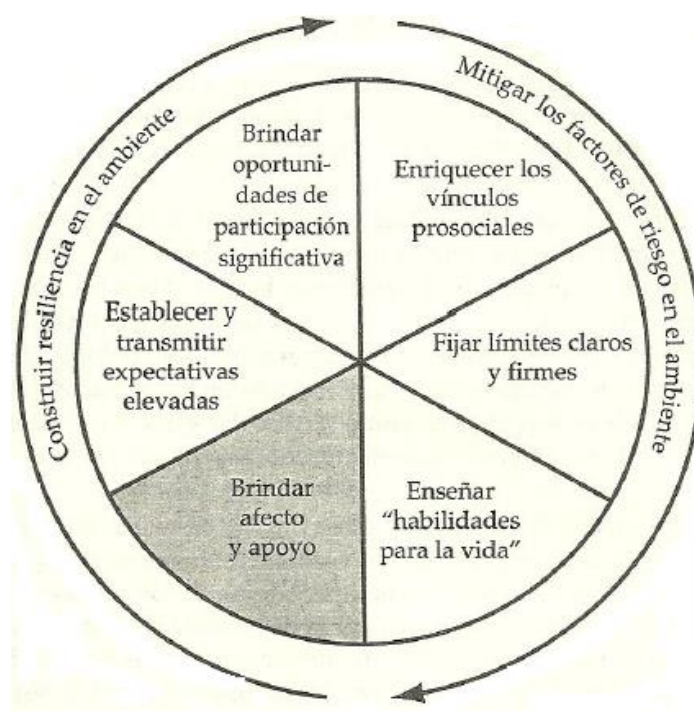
Mitigar los factores de riesgo en el ambiente

Construir resiliencia en el ambiente

Brindar oportunidades de participación significativa

Enriquecer los vínculos prosociales

Establecer y transmitir expectativas elevadas

Fijar límites claros y firmes

Brindar afecto y apoyo

Enseñar "habilidades para la vida"